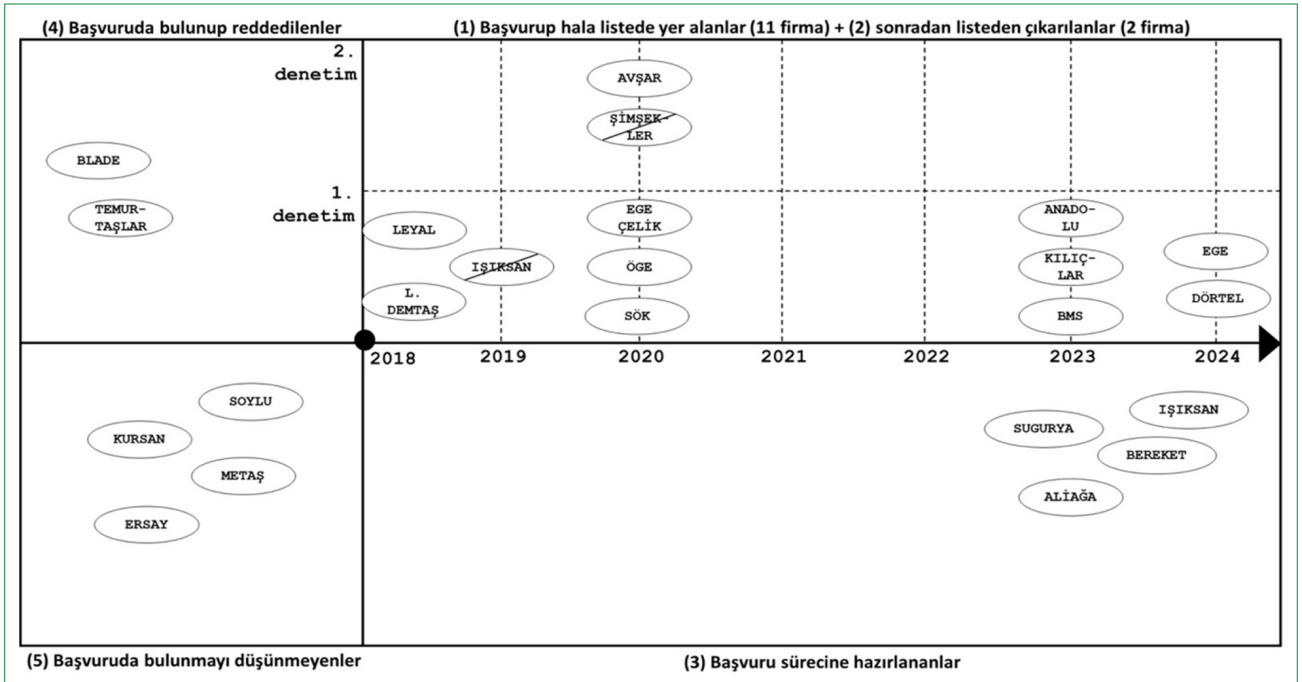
(4) Başvuruda bulunup reddedilenler

(1) Başvurup hala listede yer alanlar (11 firma) + (2) sonradan listeden çıkarılanlar (2 firma)

2. denetim

1. denetim

BLADE

TEMURTAŞLAR

AVŞAR

ŞİMSEKLER

LEYAL

IŞIKSAN

L. DEMTAŞ

EGE ÇELİK

ÖGE

SÖK

ANADOLU

KILIÇLAR

BMS

EGE

DÖRTEL

2018

2019

2020

2021

2022

2023

2024

SOYLU

KURSAN

METAŞ

ERSAY

IŞIKSAN

SUGURYA

BEREKET

ALİAĞA

(5) Başvuruda bulunmayı düşünmeyenler

(3) Başvuru sürecine hazırlananlar